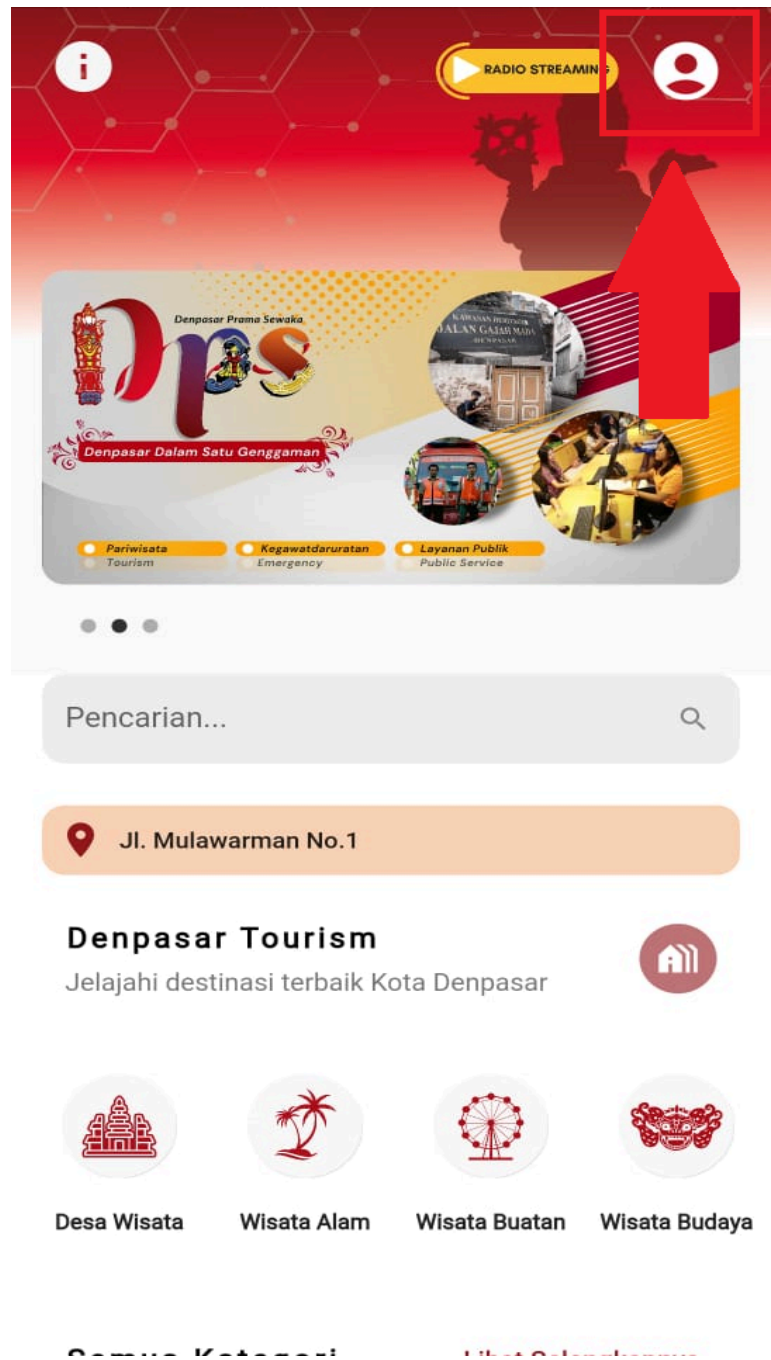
RADIO STREAMING

Denpasar Prama Sewaka

DPS

Denpasar Dalam Satu Genggaman

KAWASAN HERITAGE JALAN GAJAH MADA DENPASAR

Pariwisata
Tourism

Kegawatdaruratan
Emergency

Layanan Publik
Public Service

Pencarian...

Jl. Mulawarman No.1

Denpasar Tourism

Jelajahi destinasi terbaik Kota Denpasar

Desa Wisata

Wisata Alam

Wisata Buatan

Wisata Budaya

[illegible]